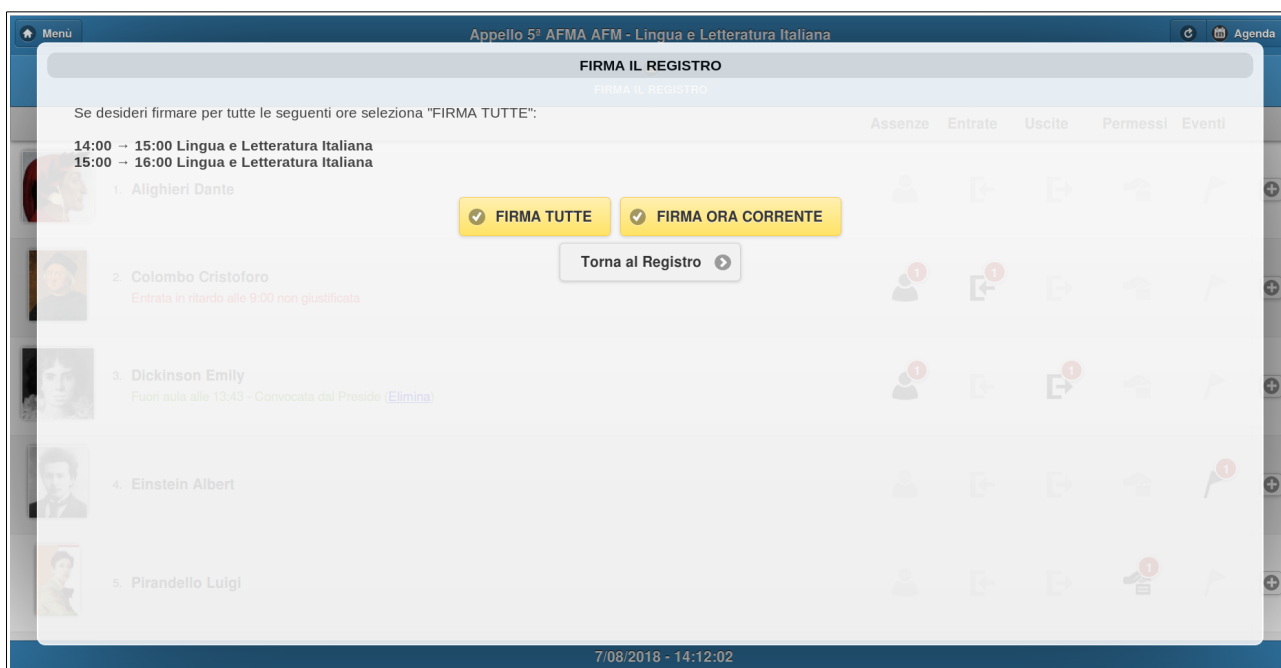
Menù
Appello 5ª AFMA AFM - Lingua e Letteratura Italiana
Agenda

FIRMA IL REGISTRO

FIRMA IL REGISTRO

Se desideri firmare per tutte le seguenti ore seleziona "FIRMA TUTTE":

14:00 → 15:00 Lingua e Letteratura Italiana
15:00 → 16:00 Lingua e Letteratura Italiana

FIRMA TUTTE
FIRMA ORA CORRENTE

Torna al Registro

Assenze Entrate Uscite Permessi Eventi

1. Alighieri Dante

2. Colombo Cristoforo
Entrata in ritardo alle 9:00 non giustificata

3. Dickinson Emily
Fuori aula alle 13:43 - Convocata dal Preside (Elimina)

4. Einstein Albert

5. Pirandello Luigi

1
1
1
1
1
1

7/08/2018 - 14:12:02